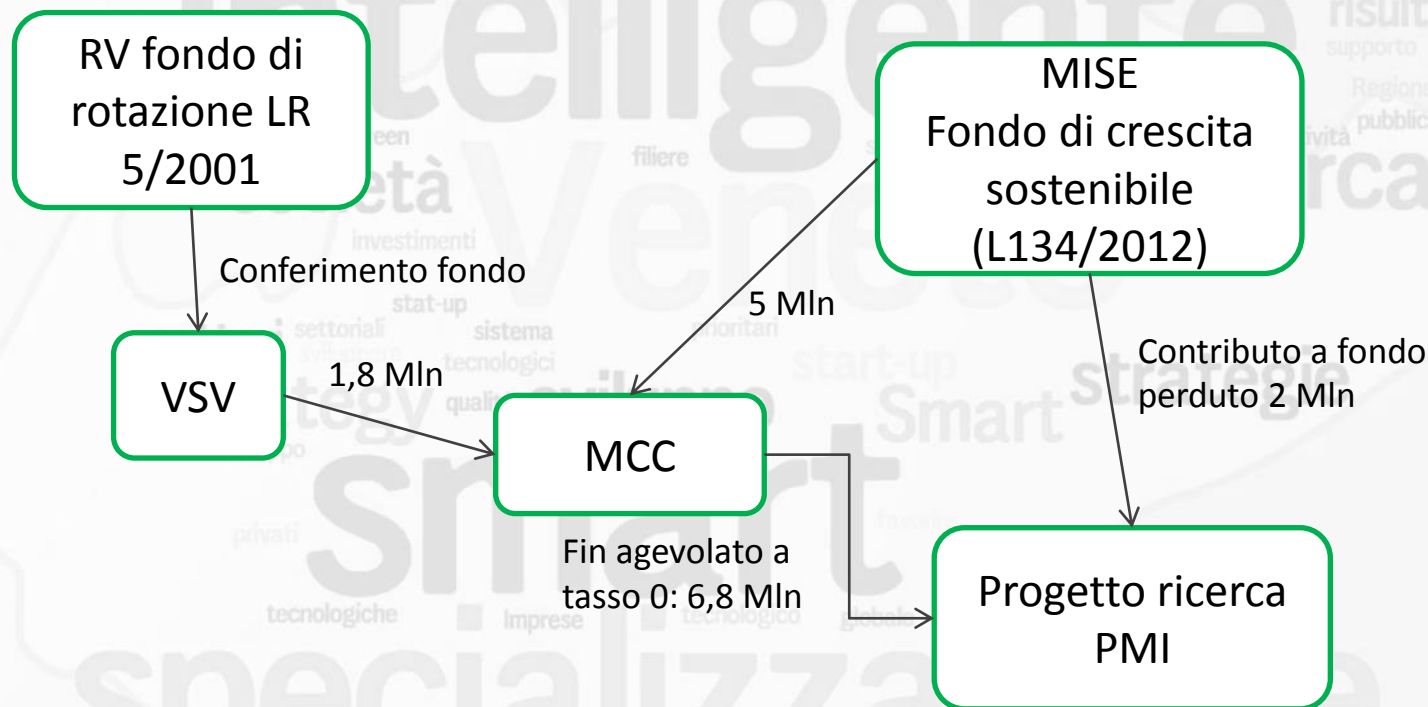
RV fondo di rotazione LR 5/2001

MISE
Fondo di crescita sostenibile (L134/2012)

Conferimento fondo

5 Mln

Contributo a fondo perduto 2 Mln

VSV

1,8 Mln

MCC

Fin agevolato a tasso 0: 6,8 Mln

Progetto ricerca PMI